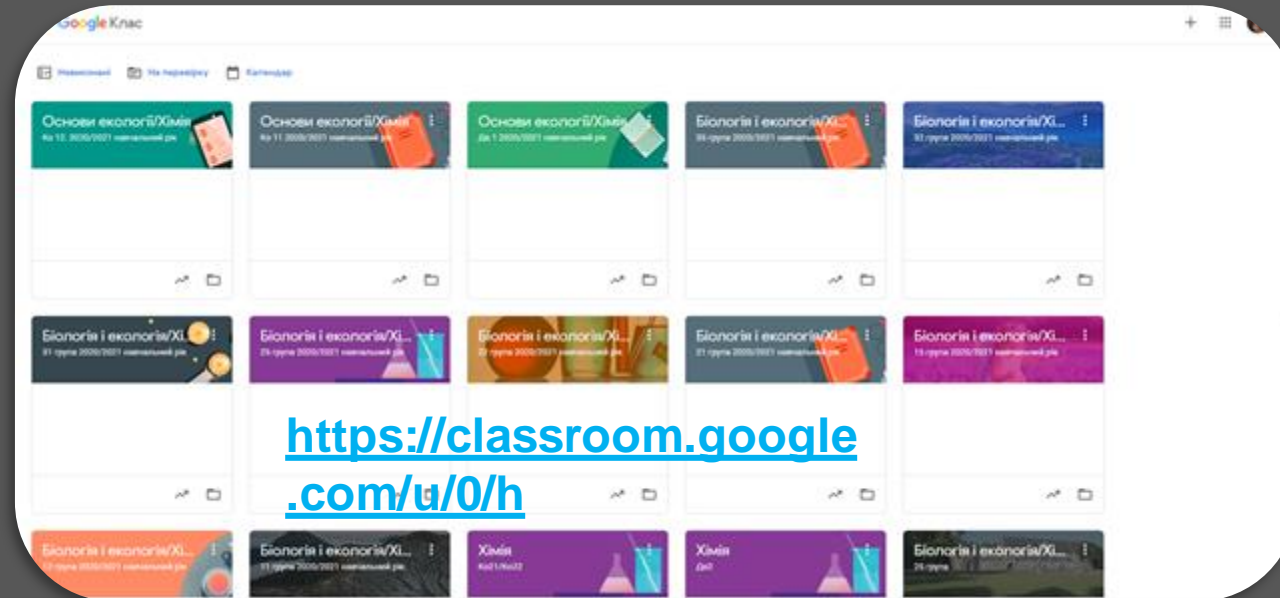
Google Клас

Невиконані На перевірку Календар

Основи екології/Хімія
Ко 12. 2020/2021 навчальний рік

Основи екології/Хімія
Ко 11 2020/2021 навчальний рік

Основи екології/Хімія
Дв 1 2020/2021 навчальний рік

Біологія і екологія/Хі...
35 група 2020/2021 навчальний рік

Біологія і екологія/Хі...
32 група 2020/2021 навчальний рік

Біологія і екологія/Хі...
31 група 2020/2021 навчальний рік

Біологія і екологія/Хі...
25 група 2020/2021 навчальний рік

Біологія і екологія/Хі...
22 група 2020/2021 навчальний рік

Біологія і екологія/Хі...
21 група 2020/2021 навчальний рік

Біологія і екологія/Хі...
15 група 2020/2021 навчальний рік

https://classroom.google.com/u/0/h

Біологія і екологія/Хі...
12 група 2020/2021 навчальний рік

Біологія і екологія/Хі...
11 група 2020/2021 навчальний рік

Хімія
Ко21/Ко22

Хімія
Дв2

Біологія і екологія/Хі...
26 група